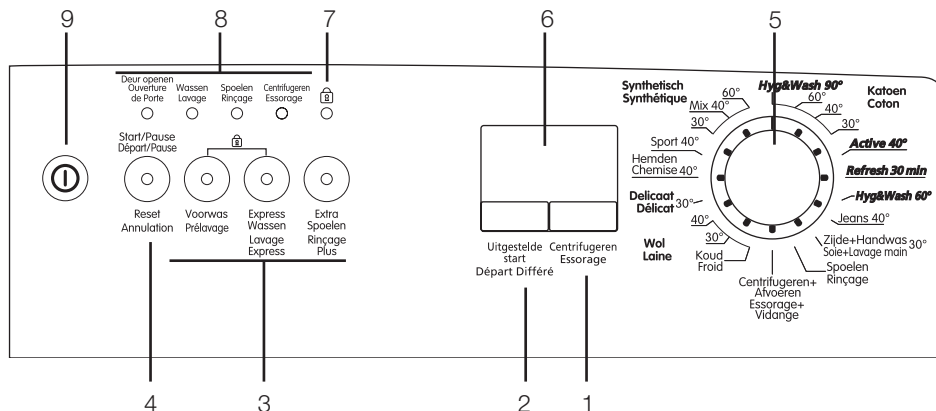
9 8 7 6 5

Deur openen Ouverture de Porte
Wassen Lavage
Spoelen Rinçage
Centrifugeren Essorage

Start/Pause Départ/Pause

Reset Annulation
Voorwas Prélavage
Express Wassen Lavage Express
Extra Spoelen Rinçage Plus

Uitgestelde start Départ Différé
Centrifugeren Essorage

Synthetisch Synthétique
60°
Mix 40°
30°
Sport 40°
Hemden Chemise 40°
Delicaat Délicat 30°
40°
30°
Wol Laine
Koud Froid
Centrifugeren+ Afvoeren Essorage+ Vidange
Spoelen Rinçage
Zijde+Handwas Soie+Lavage main 30°
Jeans 40°
Hyg&Wash 60°
Refresh 30 min
Active 40°
30°
40°
60°
Hyg&Wash 90°
Katoen Coton

4 3 2 1